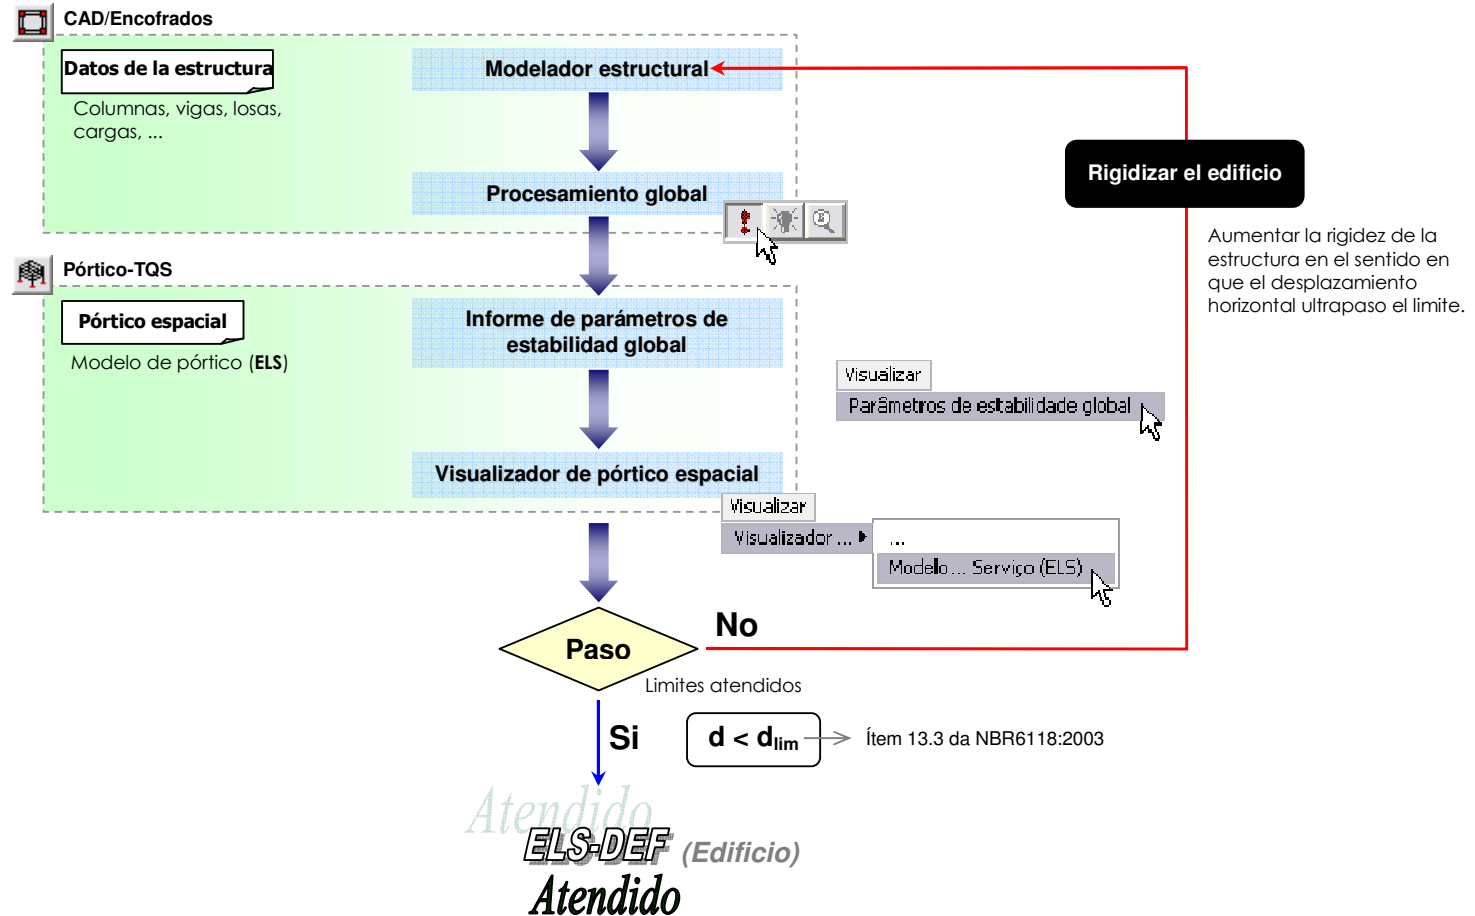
CAD/Encofrados

Datos de la estructura

Columnas, vigas, losas, cargas, ...

Modelador estructural

Procesamiento global

Rigidizar el edificio

Aumentar la rigidez de la estructura en el sentido en que el desplazamiento horizontal ultrapaso el limite.

Pórtico-TQS

Pórtico espacial

Modelo de pórtico (ELS)

Informe de parámetros de estabilidad global

Visualizar

Parâmetros de estabilidade global

Visualizador de pórtico espacial

Visualizar

Visualizador ...

...

Modelo ... Serviço (ELS)

Paso

No

Limites atendidos

Si

$d < d_{lim}$

Ítem 13.3 da NBR6118:2003

Atendido

ELS-DEF (Edificio)

Atendido